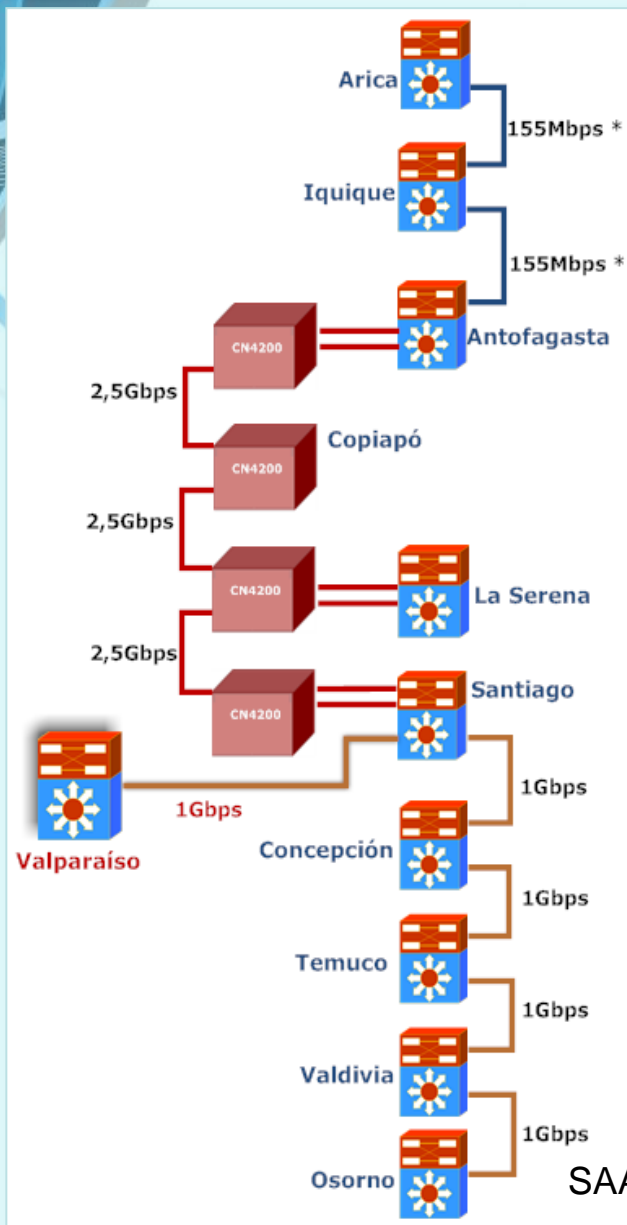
Arica

155Mbps *

Iquique

155Mbps *

CN4200

Antofagasta

2,5Gbps

CN4200

Copiapó

2,5Gbps

CN4200

La Serena

2,5Gbps

CN4200

Santiago

1Gbps

1Gbps

Valparaíso

Concepción

1Gbps

Temuco

1Gbps

Valdivia

1Gbps

Osorno

SA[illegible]